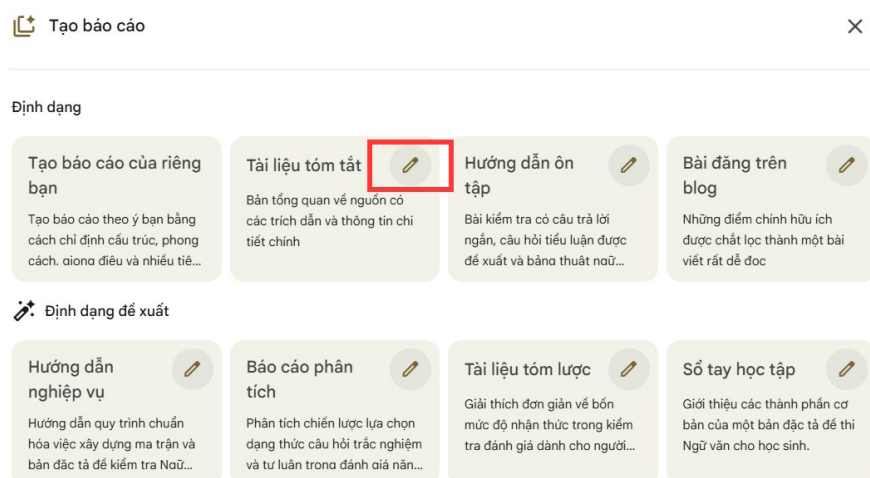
Tạo báo cáo

Định dạng

Tạo báo cáo của riêng bạn

Tạo báo cáo theo ý bạn bằng cách chỉ định cấu trúc, phong cách, giọng điệu và nhiều tiê...

Tài liệu tóm tắt

Bản tổng quan về nguồn có các trích dẫn và thông tin chi tiết chính

Hướng dẫn ôn tập

Bài kiểm tra có câu trả lời ngắn, câu hỏi tiểu luận được đề xuất và bảng thuật ngữ...

Bài đăng trên blog

Những điểm chính hữu ích được chắt lọc thành một bài viết rất dễ đọc

Định dạng đề xuất

Hướng dẫn nghiệp vụ

Hướng dẫn quy trình chuẩn hóa việc xây dựng ma trận và bản đặc tả đề kiểm tra Ngữ...

Báo cáo phân tích

Phân tích chiến lược lựa chọn dạng thức câu hỏi trắc nghiệm và tự luận trong đánh giá năn...

Tài liệu tóm lược

Giải thích đơn giản về bốn mức độ nhận thức trong kiểm tra đánh giá dành cho người...

Sổ tay học tập

Giới thiệu các thành phần cơ bản của một bản đặc tả đề thi Ngữ văn cho học sinh.